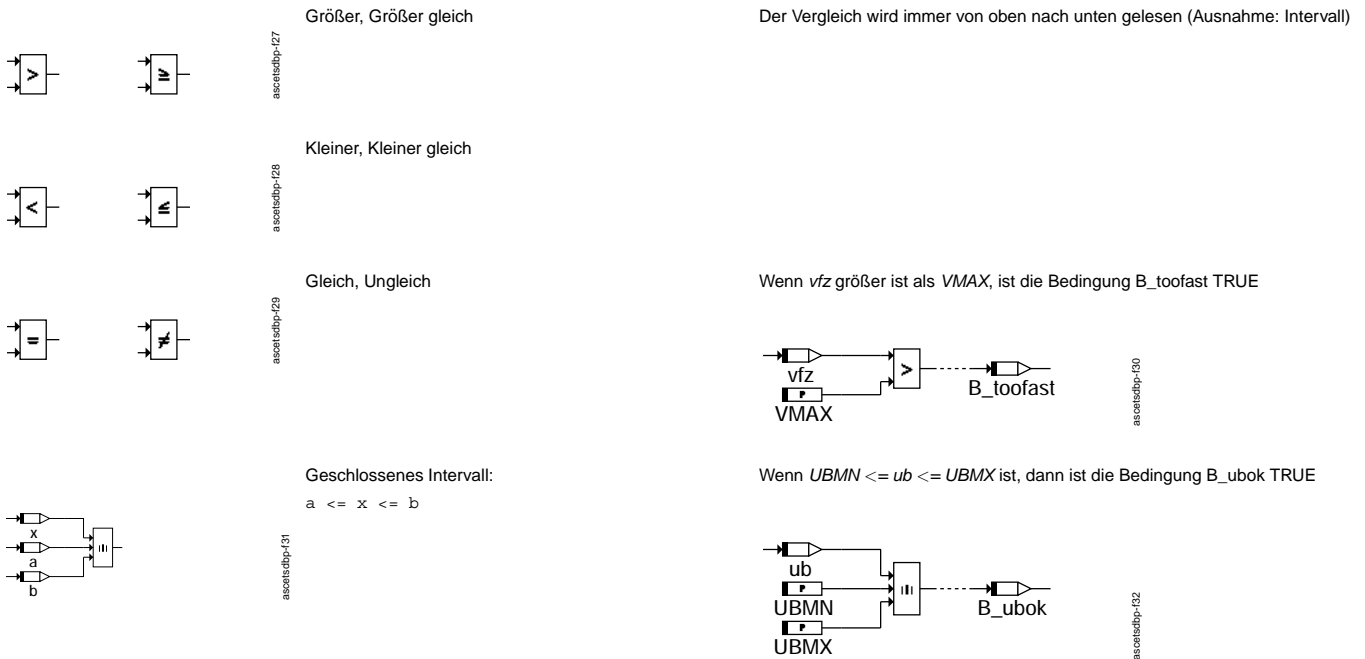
$>$ $\geq$

ascetsdbp-f27

Größer, Größer gleich

Der Vergleich wird immer von oben nach unten gelesen (Ausnahme: Intervall)

$<$ $\leq$

ascetsdbp-f28

Kleiner, Kleiner gleich

$=$ $\neq$

ascetsdbp-f29

Gleich, Ungleich

Wenn *vfz* größer ist als *VMAX*, ist die Bedingung B_toofast TRUE

vfz
P
VMAX
$>$
B_toofast

ascetsdbp-f30

x
a
b

ascetsdbp-f31

Geschlossenes Intervall:

a <= x <= b

Wenn *UBMN* <= *ub* <= *UBMX* ist, dann ist die Bedingung B_ubok TRUE

ub
P
UBMN
P
UBMX
B_ubok

ascetsdbp-f32